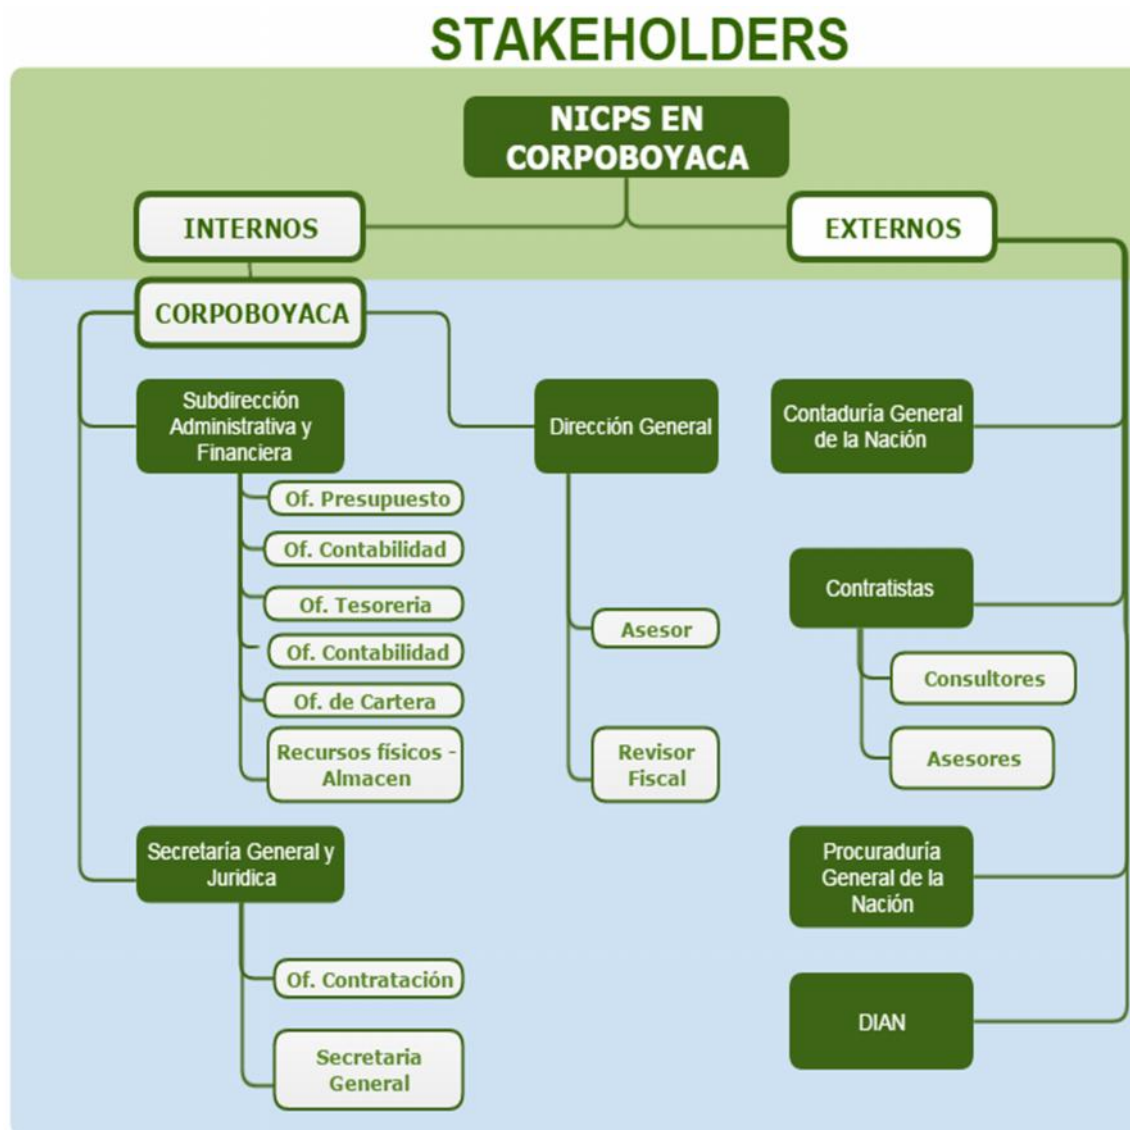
STAKEHOLDERS

NICPS EN CORPOBOYACA

INTERNOS

EXTERNOS

CORPOBOYACA

Subdirección Administrativa y Financiera

Of. Presupuesto

Of. Contabilidad

Of. Tesoreria

Of. Contabilidad

Of. de Cartera

Recursos físicos - Almacen

Secretaría General y Juridica

Of. Contratación

Secretaria General

Dirección General

Asesor

Revisor Fiscal

Contaduría General de la Nación

Contratistas

Consultores

Asesores

Procuraduría General de la Nación

DIAN